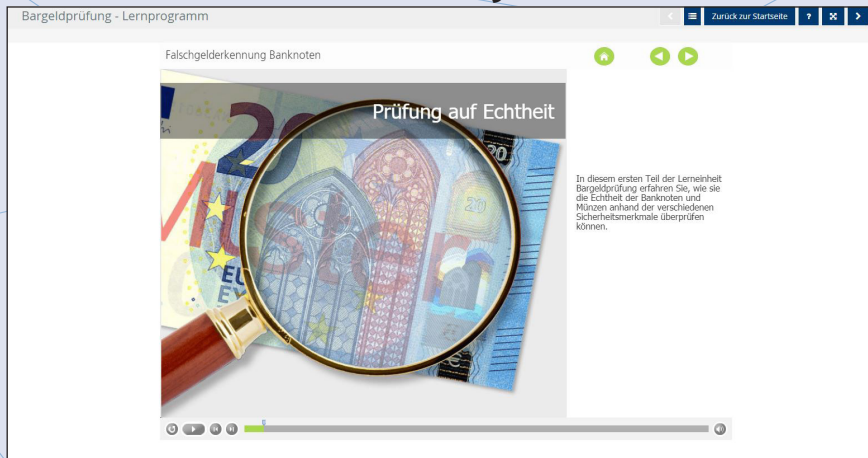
Bargeldprüfung - Lernprogramm

Zurück zur Startseite ?

Falschgelderkennung Banknoten

Prüfung auf Echtheit

In diesem ersten Teil der Lerneinheit Bargeldprüfung erfahren Sie, wie sie die Echtheit der Banknoten und Münzen anhand der verschiedenen Sicherheitsmerkmale überprüfen können.